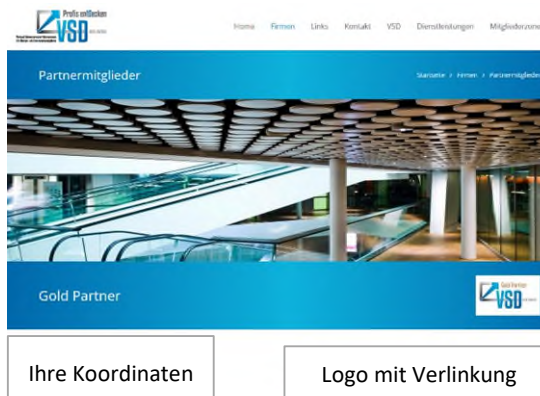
Profis entdecken
VSD

Home Firmen Links Kontakt VSD Dienstleistungen Mitgliederzone

Partnermitglieder

Startseite > Firmen > Partnermitglieder

Gold Partner

Gold Partner
VSD

Ihre Koordinaten

Logo mit Verlinkung